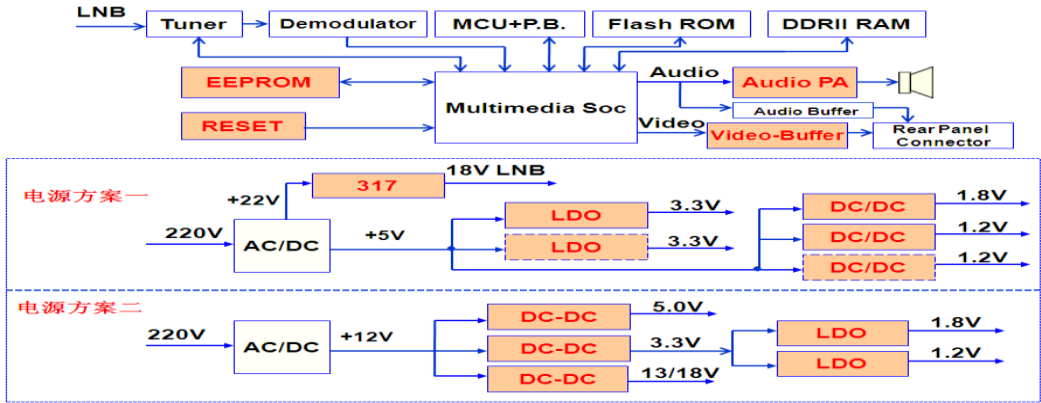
LNB
Tuner
Demodulator
MCU+P.B.
Flash ROM
DDRII RAM
EEPROM
Multimedia Soc
Audio
Audio PA
Audio Buffer
RESET
Video
Video-Buffer
Rear Panel Connector

电源方案一
+22V
317
18V LNB
220V
AC/DC
+5V
LDO
3.3V
LDO
3.3V
DC/DC
1.8V
DC/DC
1.2V
DC/DC
1.2V

电源方案二
220V
AC/DC
+12V
DC-DC
5.0V
DC-DC
3.3V
DC-DC
13/18V
LDO
1.8V
LDO
1.2V